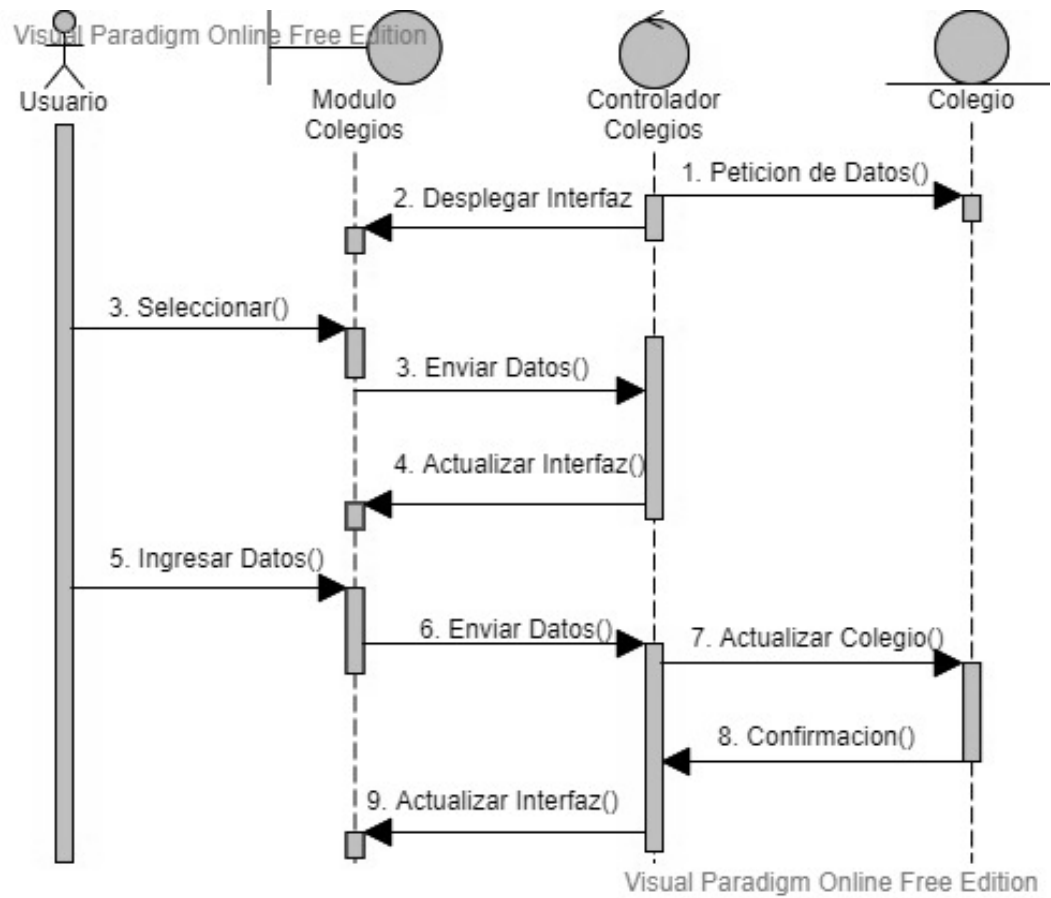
Visual Paradigm Online Free Edition

Usuario

Modulo Colegios

Controlador Colegios

Colegio

1. Peticion de Datos()

2. Desplegar Interfaz

3. Seleccionar()

3. Enviar Datos()

4. Actualizar Interfaz()

5. Ingresar Datos()

6. Enviar Datos()

7. Actualizar Colegio()

8. Confirmacion()

9. Actualizar Interfaz()

Visual Paradigm Online Free Edition